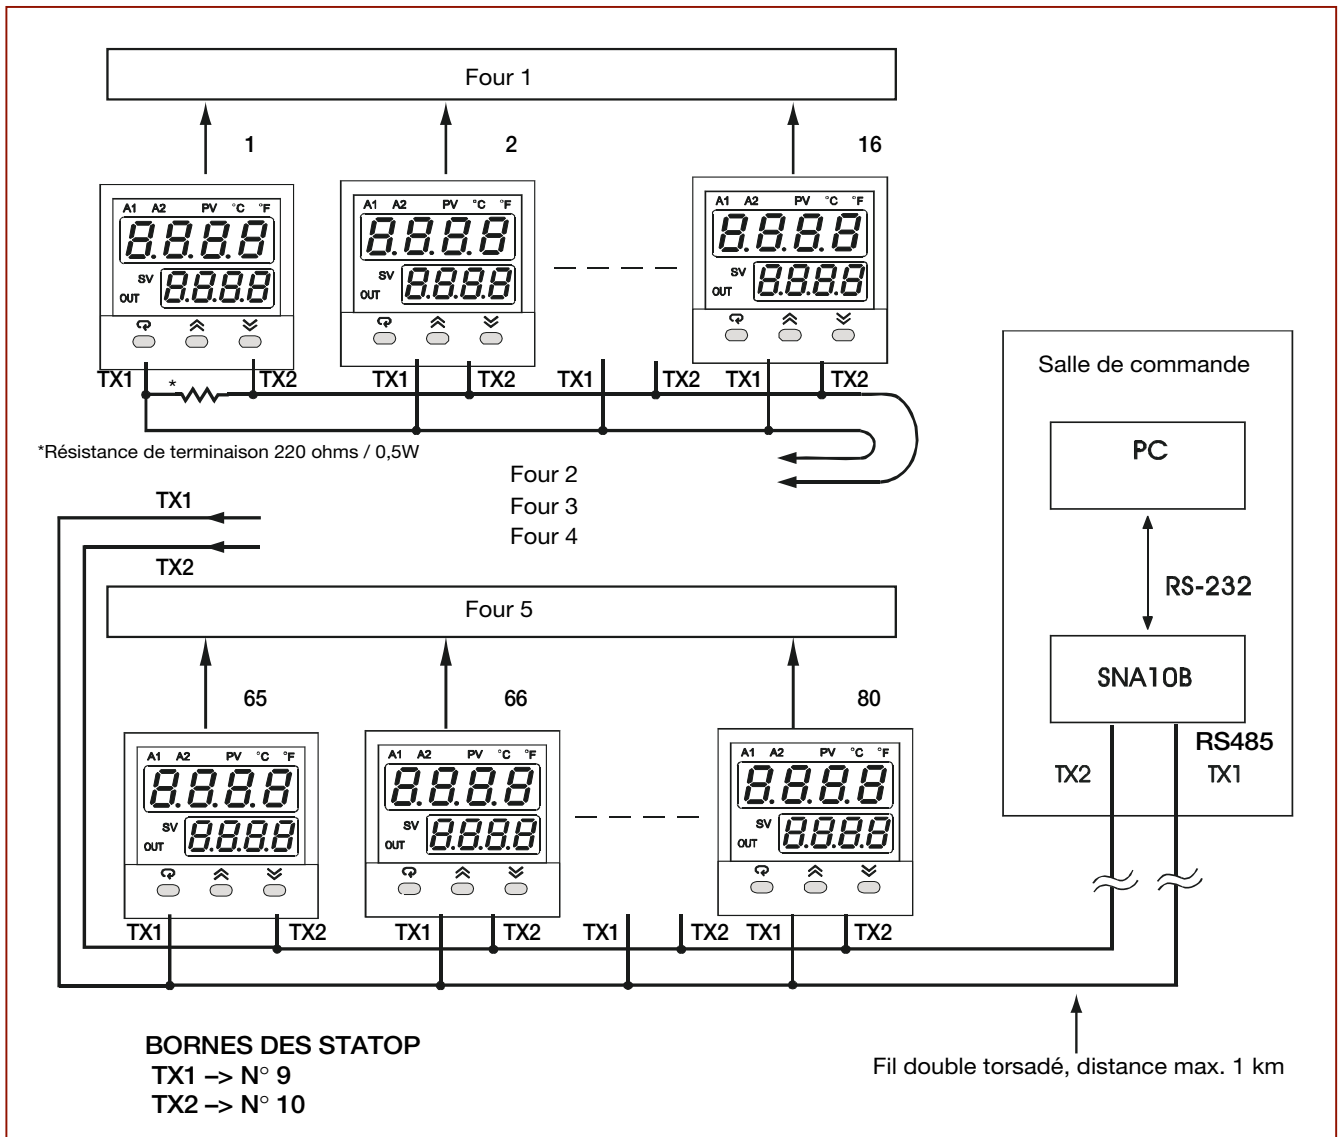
Four 1

1

A1 A2 PV °C °F

8.8.8.8

SV

OUT

8.8.8.8

2

A1 A2 PV °C °F

8.8.8.8

SV

OUT

8.8.8.8

16

A1 A2 PV °C °F

8.8.8.8

SV

OUT

8.8.8.8

TX1 * TX2 TX1 TX2 TX1 TX2 TX1 TX2

*Résistance de terminaison 220 ohms / 0,5W

Four 2
Four 3
Four 4

TX1

TX2

Salle de commande

PC

RS-232

SNA10B

RS485

TX2 TX1

Four 5

65

A1 A2 PV °C °F

8.8.8.8

SV

OUT

8.8.8.8

66

A1 A2 PV °C °F

8.8.8.8

SV

OUT

8.8.8.8

80

A1 A2 PV °C °F

8.8.8.8

SV

OUT

8.8.8.8

TX1 TX2 TX1 TX2 TX1 TX2 TX1 TX2

BORNES DES STATOP
TX1 –> N° 9
TX2 –> N° 10

Fil double torsadé, distance max. 1 km